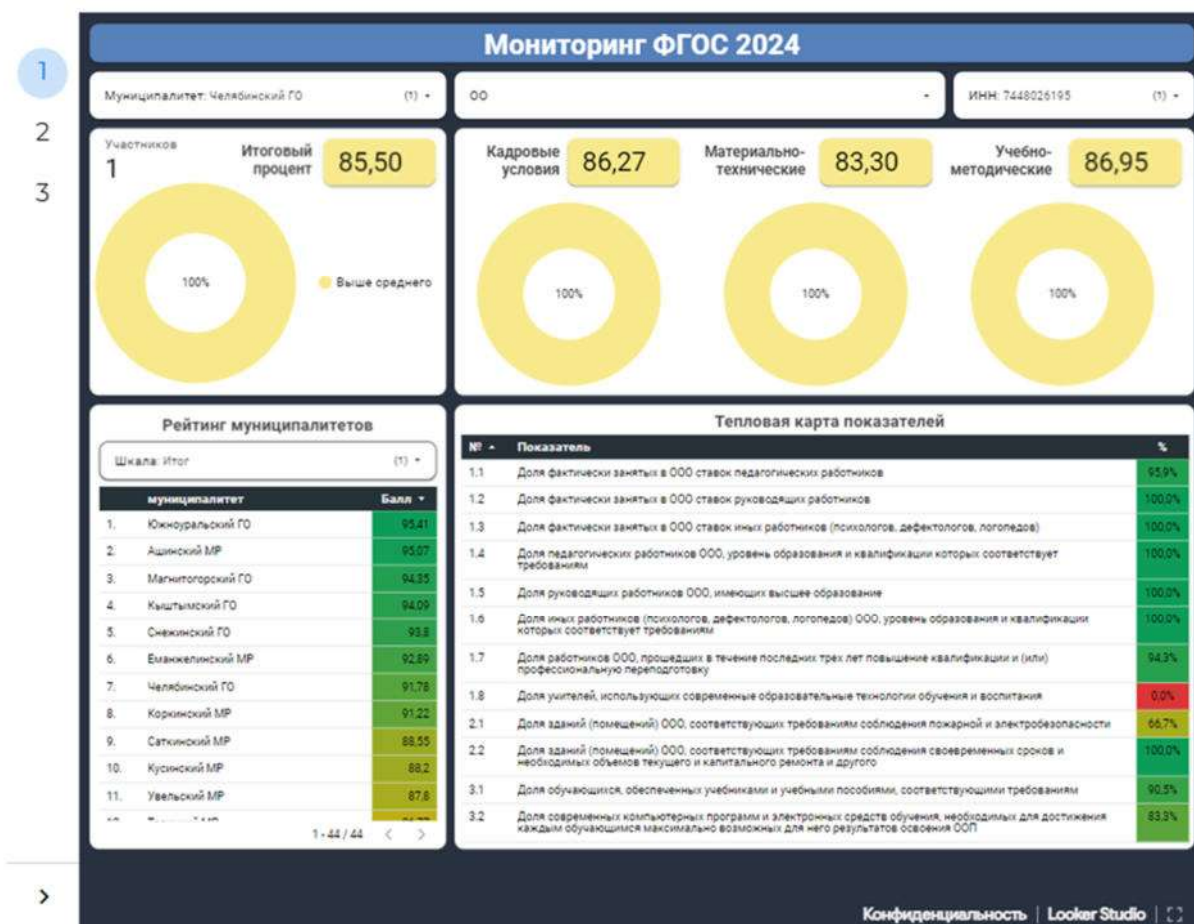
1
2
3

Мониторинг ФГОС 2024

Муниципалитет: Челябинский ГО (1)

ОО

ИНН: 7448026195 (1)

Участников
1

Итоговый процент 85,50

100%

Выше среднего

Кадровые условия 86,27

Материально-технические 83,30

Учебно-методические 86,95

100%

100%

100%

Рейтинг муниципалитетов

Шкала: Итог (1)

| | муниципалитет | Балл |
|---|---|---|
| 1. | Южноуральский ГО | 95,41 |
| 2. | Ашинский МР | 95,07 |
| 3. | Магнитогорский ГО | 94,35 |
| 4. | Кыштымский ГО | 94,09 |
| 5. | Снежинский ГО | 93,8 |
| 6. | Еманжелинский МР | 92,89 |
| 7. | Челябинский ГО | 91,78 |
| 8. | Коркинский МР | 91,22 |
| 9. | Саткинский МР | 88,55 |
| 10. | Кусинский МР | 88,2 |
| 11. | Увельский МР | 87,8 |
| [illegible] | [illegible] | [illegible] |

1 - 44 / 44

Тепловая карта показателей

| № | Показатель | % |
|---|---|---|
| 1.1 | Доля фактически занятых в ООО ставок педагогических работников | 95,9% |
| 1.2 | Доля фактически занятых в ООО ставок руководящих работников | 100,0% |
| 1.3 | Доля фактически занятых в ООО ставок иных работников (психологов, дефектологов, логопедов) | 100,0% |
| 1.4 | Доля педагогических работников ООО, уровень образования и квалификации которых соответствует требованиям | 100,0% |
| 1.5 | Доля руководящих работников ООО, имеющих высшее образование | 100,0% |
| 1.6 | Доля иных работников (психологов, дефектологов, логопедов) ООО, уровень образования и квалификации которых соответствует требованиям | 100,0% |
| 1.7 | Доля работников ООО, прошедших в течение последних трех лет повышение квалификации и (или) профессиональную переподготовку | 94,3% |
| 1.8 | Доля учителей, использующих современные образовательные технологии обучения и воспитания | 0,0% |
| 2.1 | Доля зданий (помещений) ООО, соответствующих требованиям соблюдения пожарной и электробезопасности | 66,7% |
| 2.2 | Доля зданий (помещений) ООО, соответствующих требованиям соблюдения своевременных сроков и необходимых объемов текущего и капитального ремонта и другого | 100,0% |
| 3.1 | Доля обучающихся, обеспеченных учебниками и учебными пособиями, соответствующими требованиям | 90,5% |
| 3.2 | Доля современных компьютерных программ и электронных средств обучения, необходимых для достижения каждым обучающимся максимально возможных для него результатов освоения ООП | 83,3% |

Конфиденциальность | Looker Studio